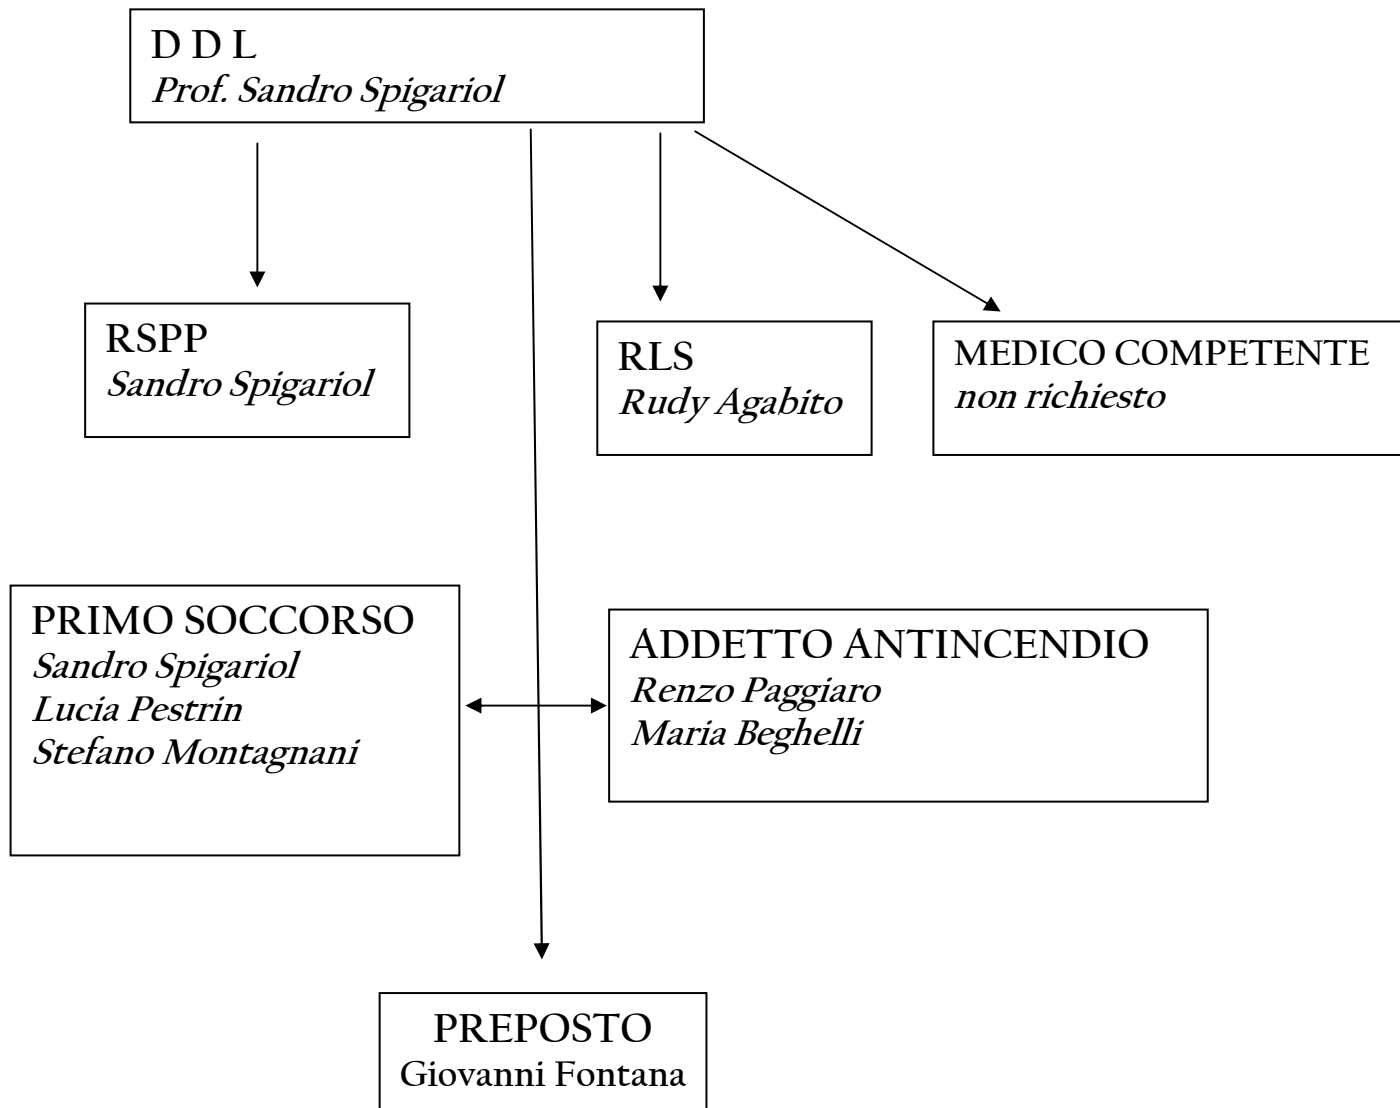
D D L
Prof. Sandro Spigariol

RSPP
Sandro Spigariol

RLS
Rudy Agabito

MEDICO COMPETENTE
non richiesto

PRIMO SOCCORSO
Sandro Spigariol
Lucia Pestrin
Stefano Montagnani

ADDETTO ANTINCENDIO
Renzo Paggiaro
Maria Beghelli

PREPOSTO
Giovanni Fontana